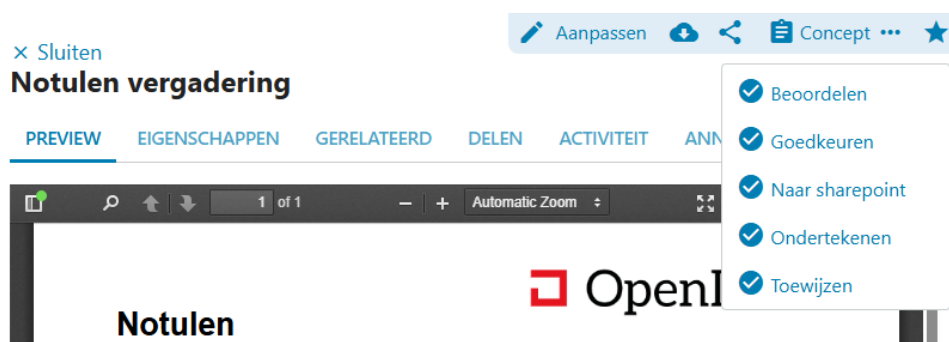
Aanpassen Concept ...

× Sluiten

Notulen vergadering

PREVIEW EIGENSCHAPPEN GERELATEERD DELEN ACTIVITEIT ANN

1 of 1 − + Automatic Zoom

Beoordelen
Goedkeuren
Naar sharepoint
Ondertekenen
Toewijzen

OpenI

Notulen